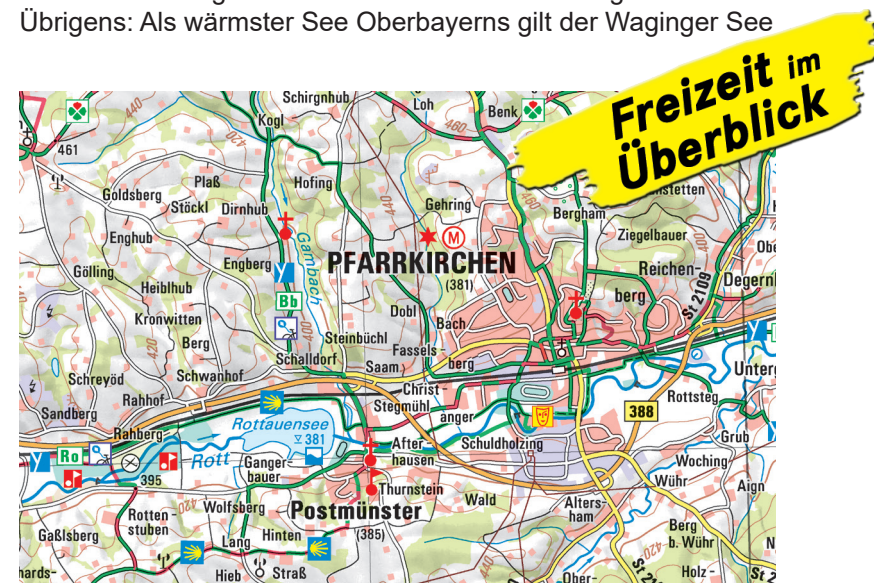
Übrigens: Als wärmster See Oberbayerns gilt der Waginger See

Freizeit im Überblick

Schirgnhub
Loh
Benk
Kogl
461
460
Hofing
Goldsberg
Plaß
Stöckl
Dirnhub
Gehring
Enghub
Gambach
PFARRKIRCHEN
(381)
Bergham
Ziegelbauer
Reichenberg
Degern
Gölling
Engberg
Heiblhub
Bb
Dobl
Bach
St 2109
Kronwitten
Steinbüchl
Berg
Schalldorf
Fasselsberg
Schreyöd
Schwanhof
Saam
Christ
Unterg
Rahhof
Stegmühl
anger
388
Rottsteg
Sandberg
Rottauensee
381
Rahberg
Afterhausen
Schuldholzing
Grub
Ro
Rott
Ganger bauer
Woching
395
Thurnstein
Wühr
Aign
Wald
Rottenstuben
Wolfsberg
Postmünster
(385)
Altersham
Berg b. Wühr
Gaßlsberg
Lang
Hinten
Hieb
Straß
Ober
Holz
St 2